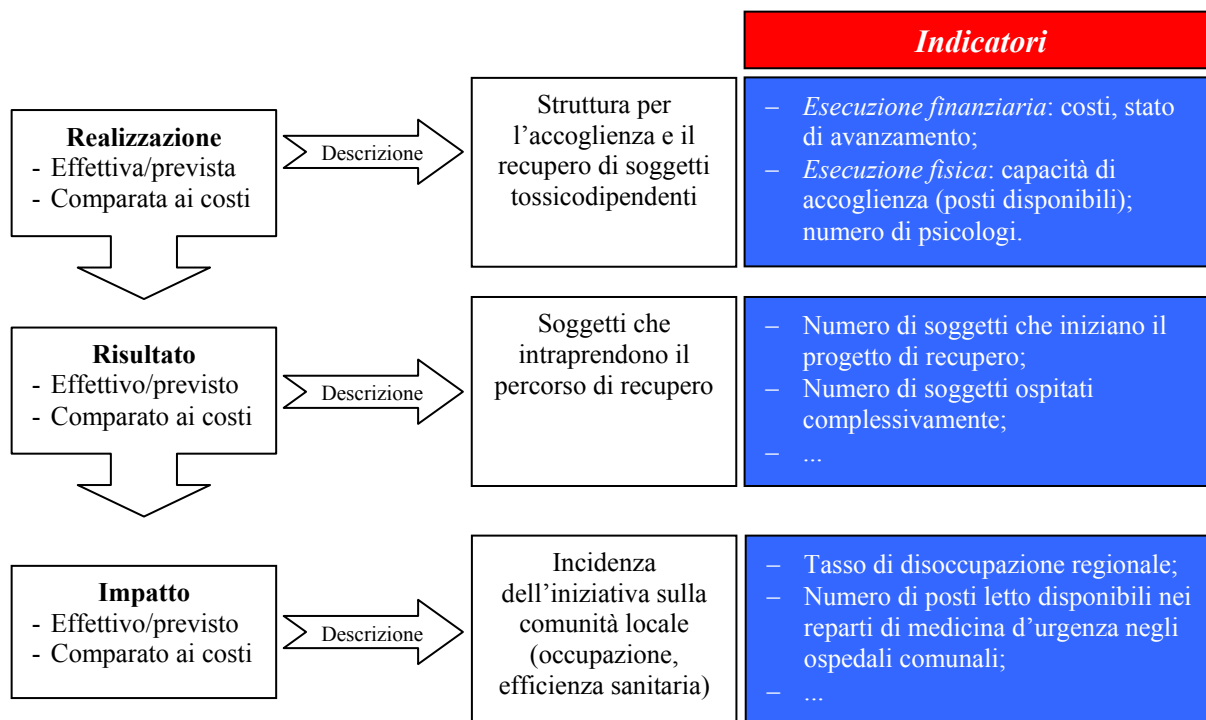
Indicatori

Realizzazione
- Effettiva/prevista
- Comparata ai costi

Descrizione

Struttura per l'accoglienza e il recupero di soggetti tossicodipendenti

– Esecuzione finanziaria: costi, stato di avanzamento;
– Esecuzione fisica: capacità di accoglienza (posti disponibili); numero di psicologi.

Risultato
- Effettivo/previsto
- Comparato ai costi

Descrizione

Soggetti che intraprendono il percorso di recupero

– Numero di soggetti che iniziano il progetto di recupero;
– Numero di soggetti ospitati complessivamente;
– ...

Impatto
- Effettivo/previsto
- Comparato ai costi

Descrizione

Incidenza dell'iniziativa sulla comunità locale (occupazione, efficienza sanitaria)

– Tasso di disoccupazione regionale;
– Numero di posti letto disponibili nei reparti di medicina d'urgenza negli ospedali comunali;
– ...